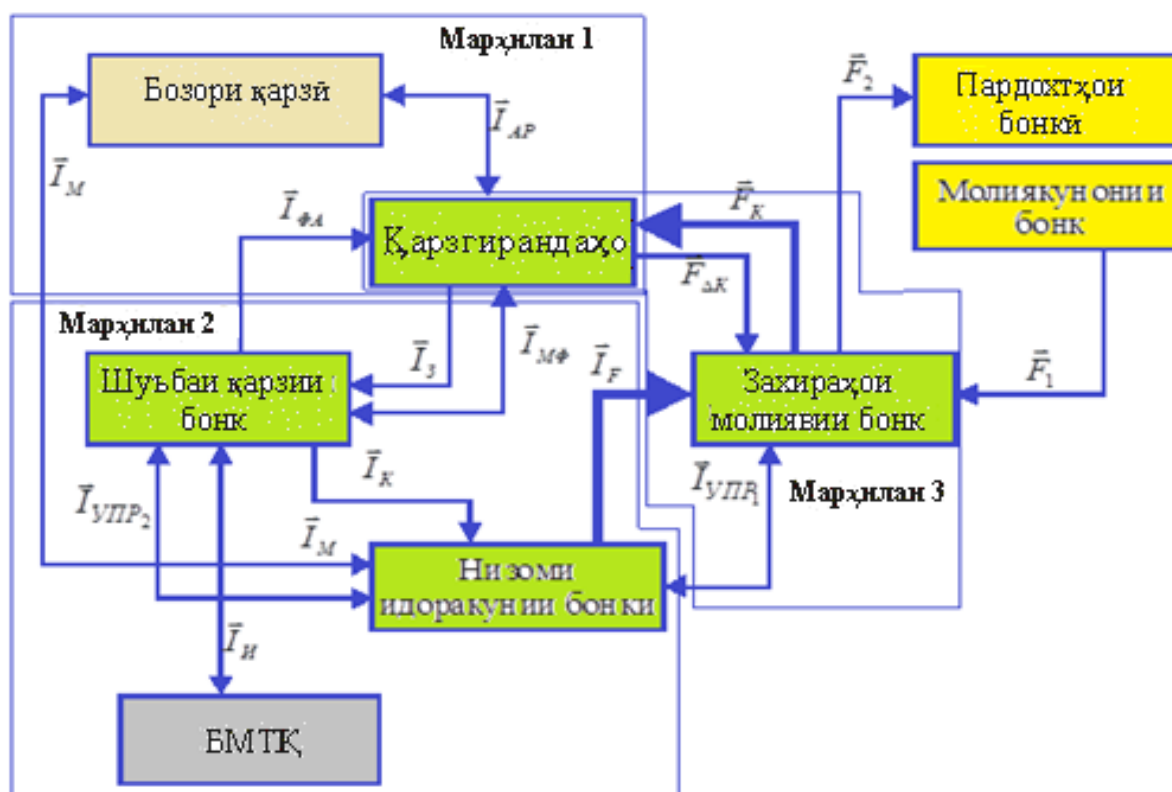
Марҳилан 1

Бозори қарзӣ

$\bar{I}_{AP}$

$\bar{I}_{M}$

$\bar{F}_2$

Пардохтҳои бонкӣ

Молиякунонии бонк

$\bar{I}_{ФА}$

Қарзгирандаҳо

$\bar{F}_K$

$\bar{F}_{\Delta K}$

Марҳилан 2

$\bar{I}_З$

$\bar{I}_{МФ}$

$\bar{I}_F$

Шуъбаи қарзии бонк

Захираҳои молиявии бонк

$\bar{F}_1$

$\bar{I}_K$

$\bar{I}_{УПР_1}$

Марҳилан 3

$\bar{I}_{УПР_2}$

$\bar{I}_M$

Низоми идоракунии бонки

$\bar{I}_И$

БМТҚ